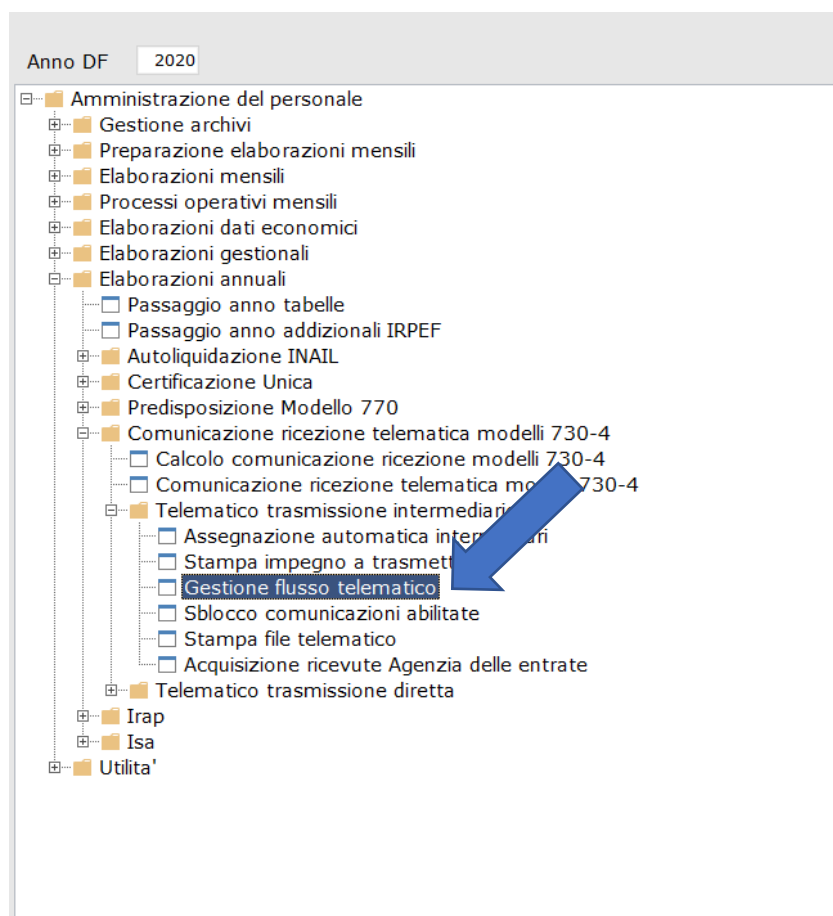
Anno DF 2020

Amministrazione del personale
Gestione archivi
Preparazione elaborazioni mensili
Elaborazioni mensili
Processi operativi mensili
Elaborazioni dati economici
Elaborazioni gestionali
Elaborazioni annuali
Passaggio anno tabelle
Passaggio anno addizionali IRPEF
Autoliquidazione INAIL
Certificazione Unica
Predisposizione Modello 770
Comunicazione ricezione telematica modelli 730-4
Calcolo comunicazione ricezione modelli 730-4
Comunicazione ricezione telematica mo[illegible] 730-4
Telematico trasmissione intermediari
Assegnazione automatica inter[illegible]ari
Stampa impegno a trasmett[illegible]
Gestione flusso telematico
Sblocco comunicazioni abilitate
Stampa file telematico
Acquisizione ricevute Agenzia delle entrate
Telematico trasmissione diretta
Irap
Isa
Utilita'